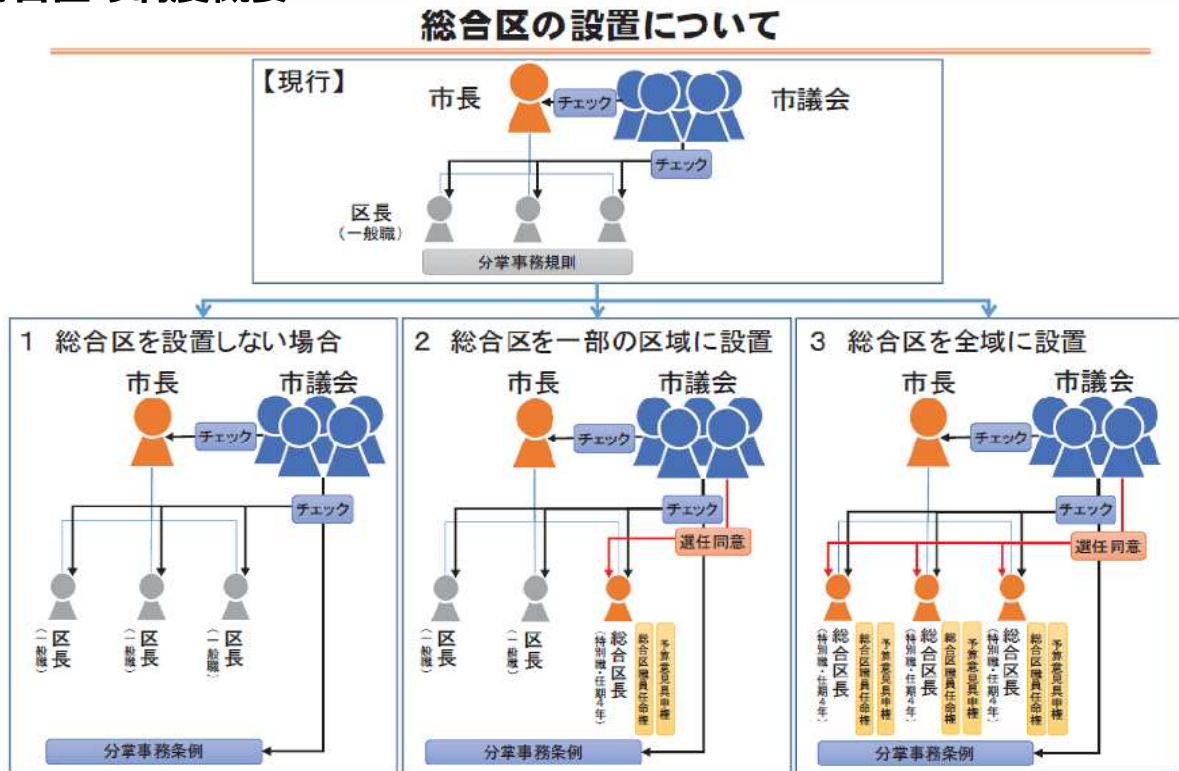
総合区の設置について

【現行】
市長
チェック
市議会
チェック
区長
（一般職）
分掌事務規則

1　総合区を設置しない場合
市長
市議会
チェック
チェック
区長（一般職）
区長（一般職）
区長（一般職）
分掌事務条例

2　総合区を一部の区域に設置
市長
市議会
チェック
チェック
選任同意
区長（一般職）
区長（一般職）
総合区長（特別職・任期4年）
総合区職員任命権
予算意見具申権
分掌事務条例

3　総合区を全域に設置
市長
市議会
チェック
チェック
選任同意
総合区長（特別職・任期4年）
総合区職員任命権
予算意見具申権
総合区長（特別職・任期4年）
総合区職員任命権
予算意見具申権
総合区長（特別職・任期4年）
総合区職員任命権
予算意見具申権
分掌事務条例